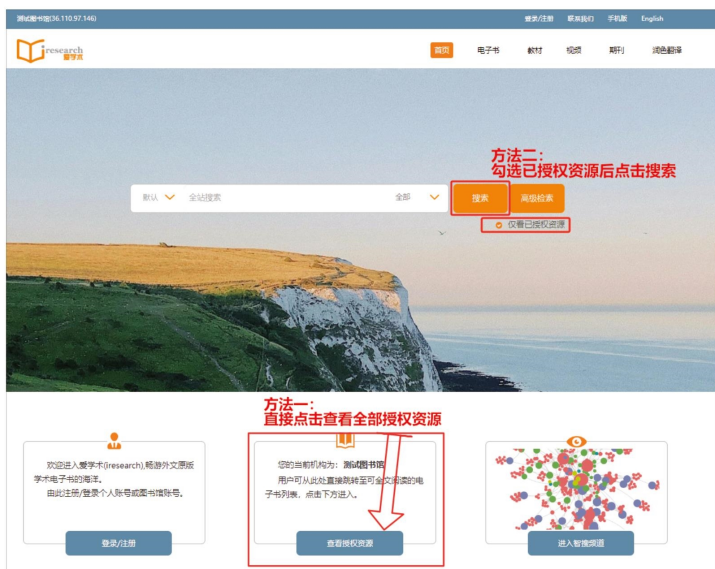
测试图书馆(36.110.97.146)

登录/注册 联系我们 手机版 English

iresearch 爱学术

首页 电子书 教材 视频 期刊 润色翻译

方法二：
勾选已授权资源后点击搜索

默认 全站搜索 全部 搜索 高级检索

仅看已授权资源

方法一：
直接点击查看全部授权资源

欢迎进入爱学术(iresearch),畅游外文原版学术电子书的海洋。
由此注册/登录个人账号或图书馆账号。

登录/注册

您的当前机构为：测试图书馆
用户可从此处直接跳转至可全文阅读的电子书列表，点击下方进入。

查看授权资源

进入智慧频道